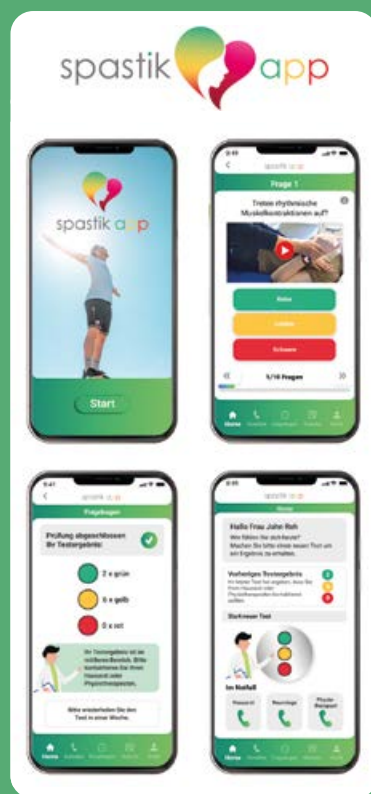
spastik app

spastik app

Start

spastik app

Frage 1

Treten rhythmische Muskelkontraktionen auf?

Keine

Leichte

Schwere

5/10 Fragen

Home

spastik app

Fragebogen

Prüfung abgeschlossen Ihr Testergebnis:

2 x grün

6 x gelb

0 x rot

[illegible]

Bitte wiederholen Sie den Test in einer Woche.

Home

spastik app

Home

Hallo Frau Jahn Reh

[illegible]

Vorheriges Testergebnis

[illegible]

Starte neuen Test

Im Notfall

Hausarzt

Neurologe

Physio-therapeut

Home